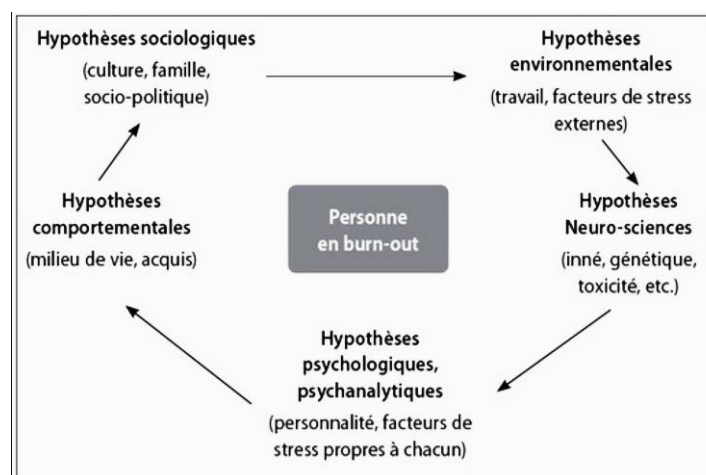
Hypothèses sociologiques
(culture, famille, socio-politique)

Hypothèses environnementales
(travail, facteurs de stress externes)

Hypothèses Neuro-sciences
(inné, génétique, toxicité, etc.)

Hypothèses psychologiques, psychanalytiques
(personnalité, facteurs de stress propres à chacun)

Hypothèses comportementales
(milieu de vie, acquis)

Personne en burn-out